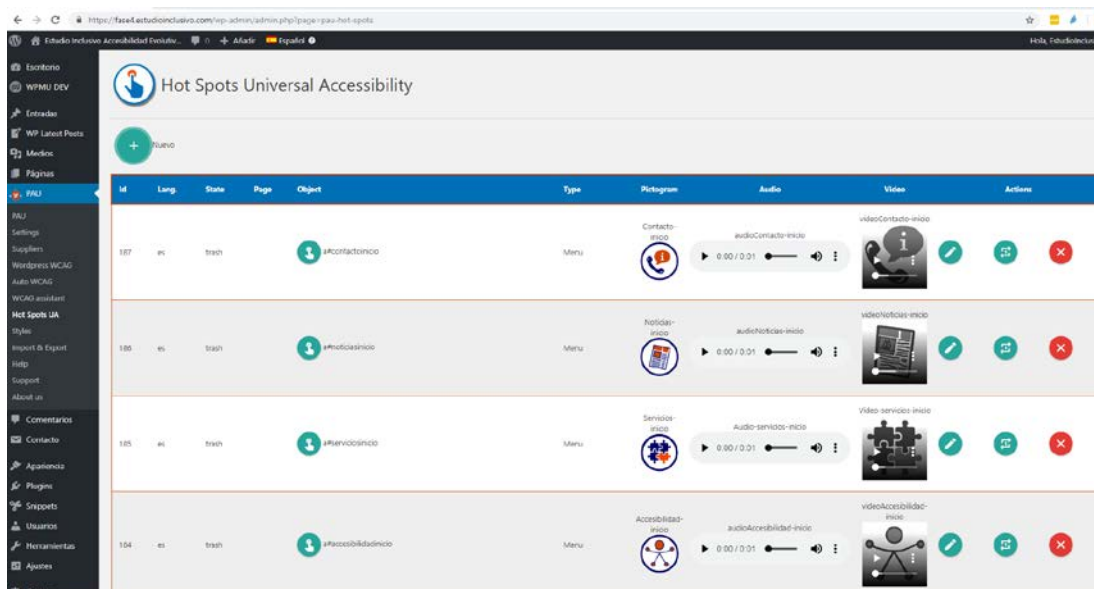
https://fase4.estudioinclusivo.com/wp-admin/admin.php?page=pau-hot-spots

Estudio Inclusivo Accesibilidad Evolutiv... 0 + Añadir Español

Hola, Estudioinclus

Escritorio
WPMU DEV
Entradas
WP Latest Posts
Medios
Páginas
PAU
PAU
Settings
Suppliers
Wordpress WCAG
Auto WCAG
WCAG assistant
Hot Spots UA
Styles
Import & Export
Help
Support
About us
Comentarios
Contacto
Apariencia
Plugins
Snippets
Usuarios
Herramientas
Ajustes

Hot Spots Universal Accessibility

+ Nuevo

| Id | Lang. | State | Page | Object | Type | Pictogram | Audio | Video | Actions |
|---|---|---|---|---|---|---|---|---|---|
| 187 | es | trash | | a#contactoinicio | Menu | Contacto-inicio | audioContacto-inicio 0:00 / 0:01 | videoContacto-inicio | |
| 186 | es | trash | | a#noticiasinicio | Menu | Noticias-inicio | audioNoticias-inicio 0:00 / 0:01 | videoNoticias-inicio | |
| 185 | es | trash | | a#serviciosinicio | Menu | Servicios-inicio | Audio-servicios-inicio 0:00 / 0:01 | Video-servicios-inicio | |
| 184 | es | trash | | a#accesibilidadinicio | Menu | Accesibilidad-inicio | audioAccesibilidad-inicio 0:00 / 0:01 | videoAccesibilidad-inicio | |